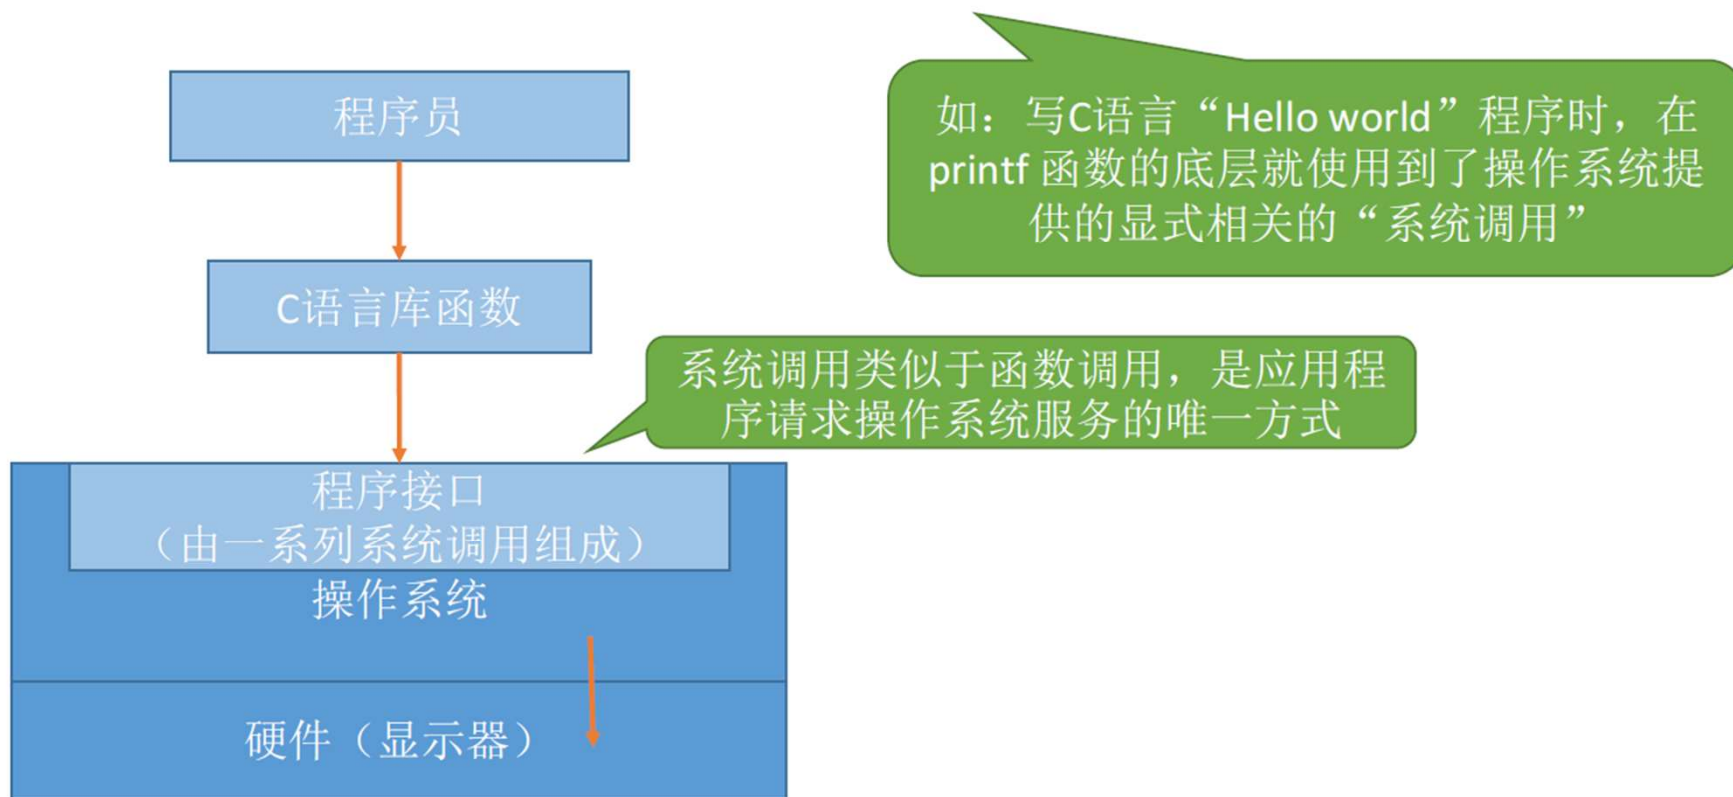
程序员

C语言库函数

程序接口
（由一系列系统调用组成）

操作系统

硬件（显示器）

如：写C语言“Hello world”程序时，在printf 函数的底层就使用到了操作系统提供的显式相关的“系统调用”

系统调用类似于函数调用，是应用程序请求操作系统服务的唯一方式